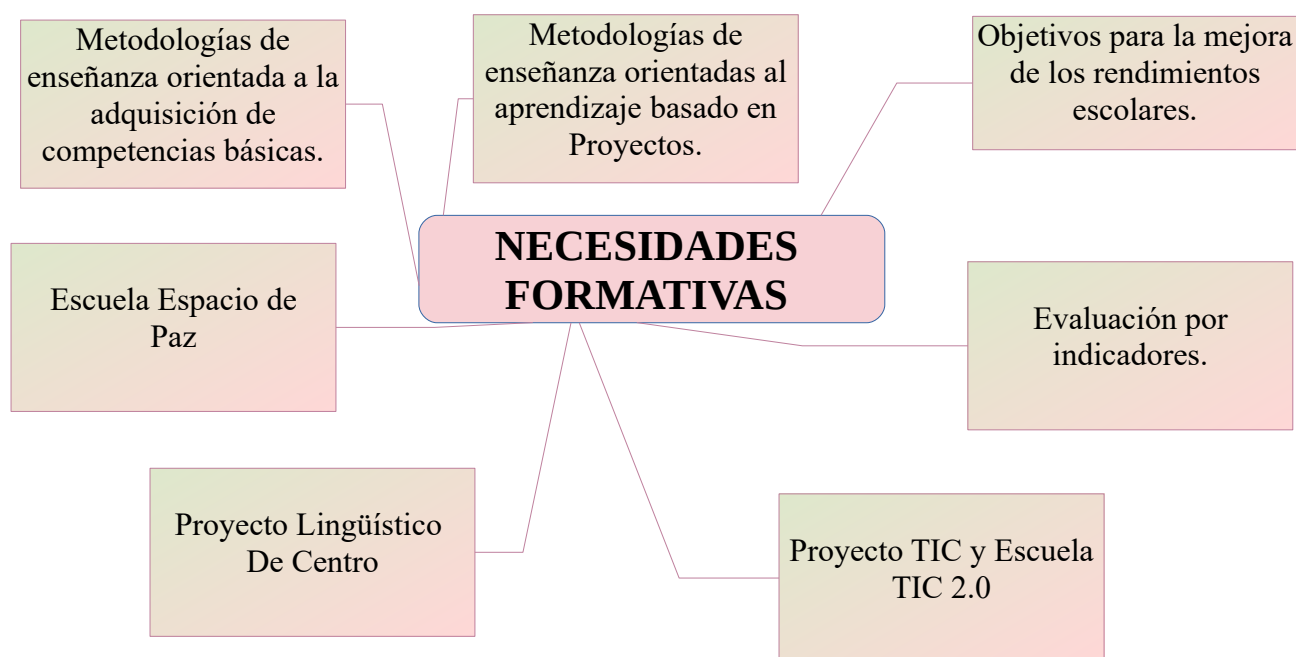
Metodologías de enseñanza orientada a la adquisición de competencias básicas.

Metodologías de enseñanza orientadas al aprendizaje basado en Proyectos.

Objetivos para la mejora de los rendimientos escolares.

NECESIDADES FORMATIVAS

Escuela Espacio de Paz

Evaluación por indicadores.

Proyecto Lingüístico De Centro

Proyecto TIC y Escuela TIC 2.0